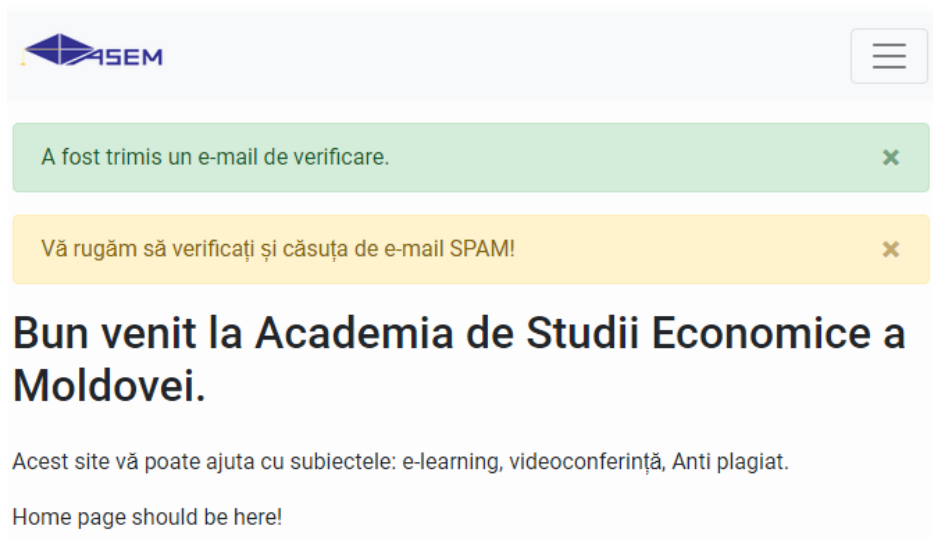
ASEM

A fost trimis un e-mail de verificare. ×

Vă rugăm să verificați și căsuța de e-mail SPAM! ×

Bun venit la Academia de Studii Economice a Moldovei.

Acest site vă poate ajuta cu subiectele: e-learning, videoconferință, Anti plagiat.

Home page should be here!